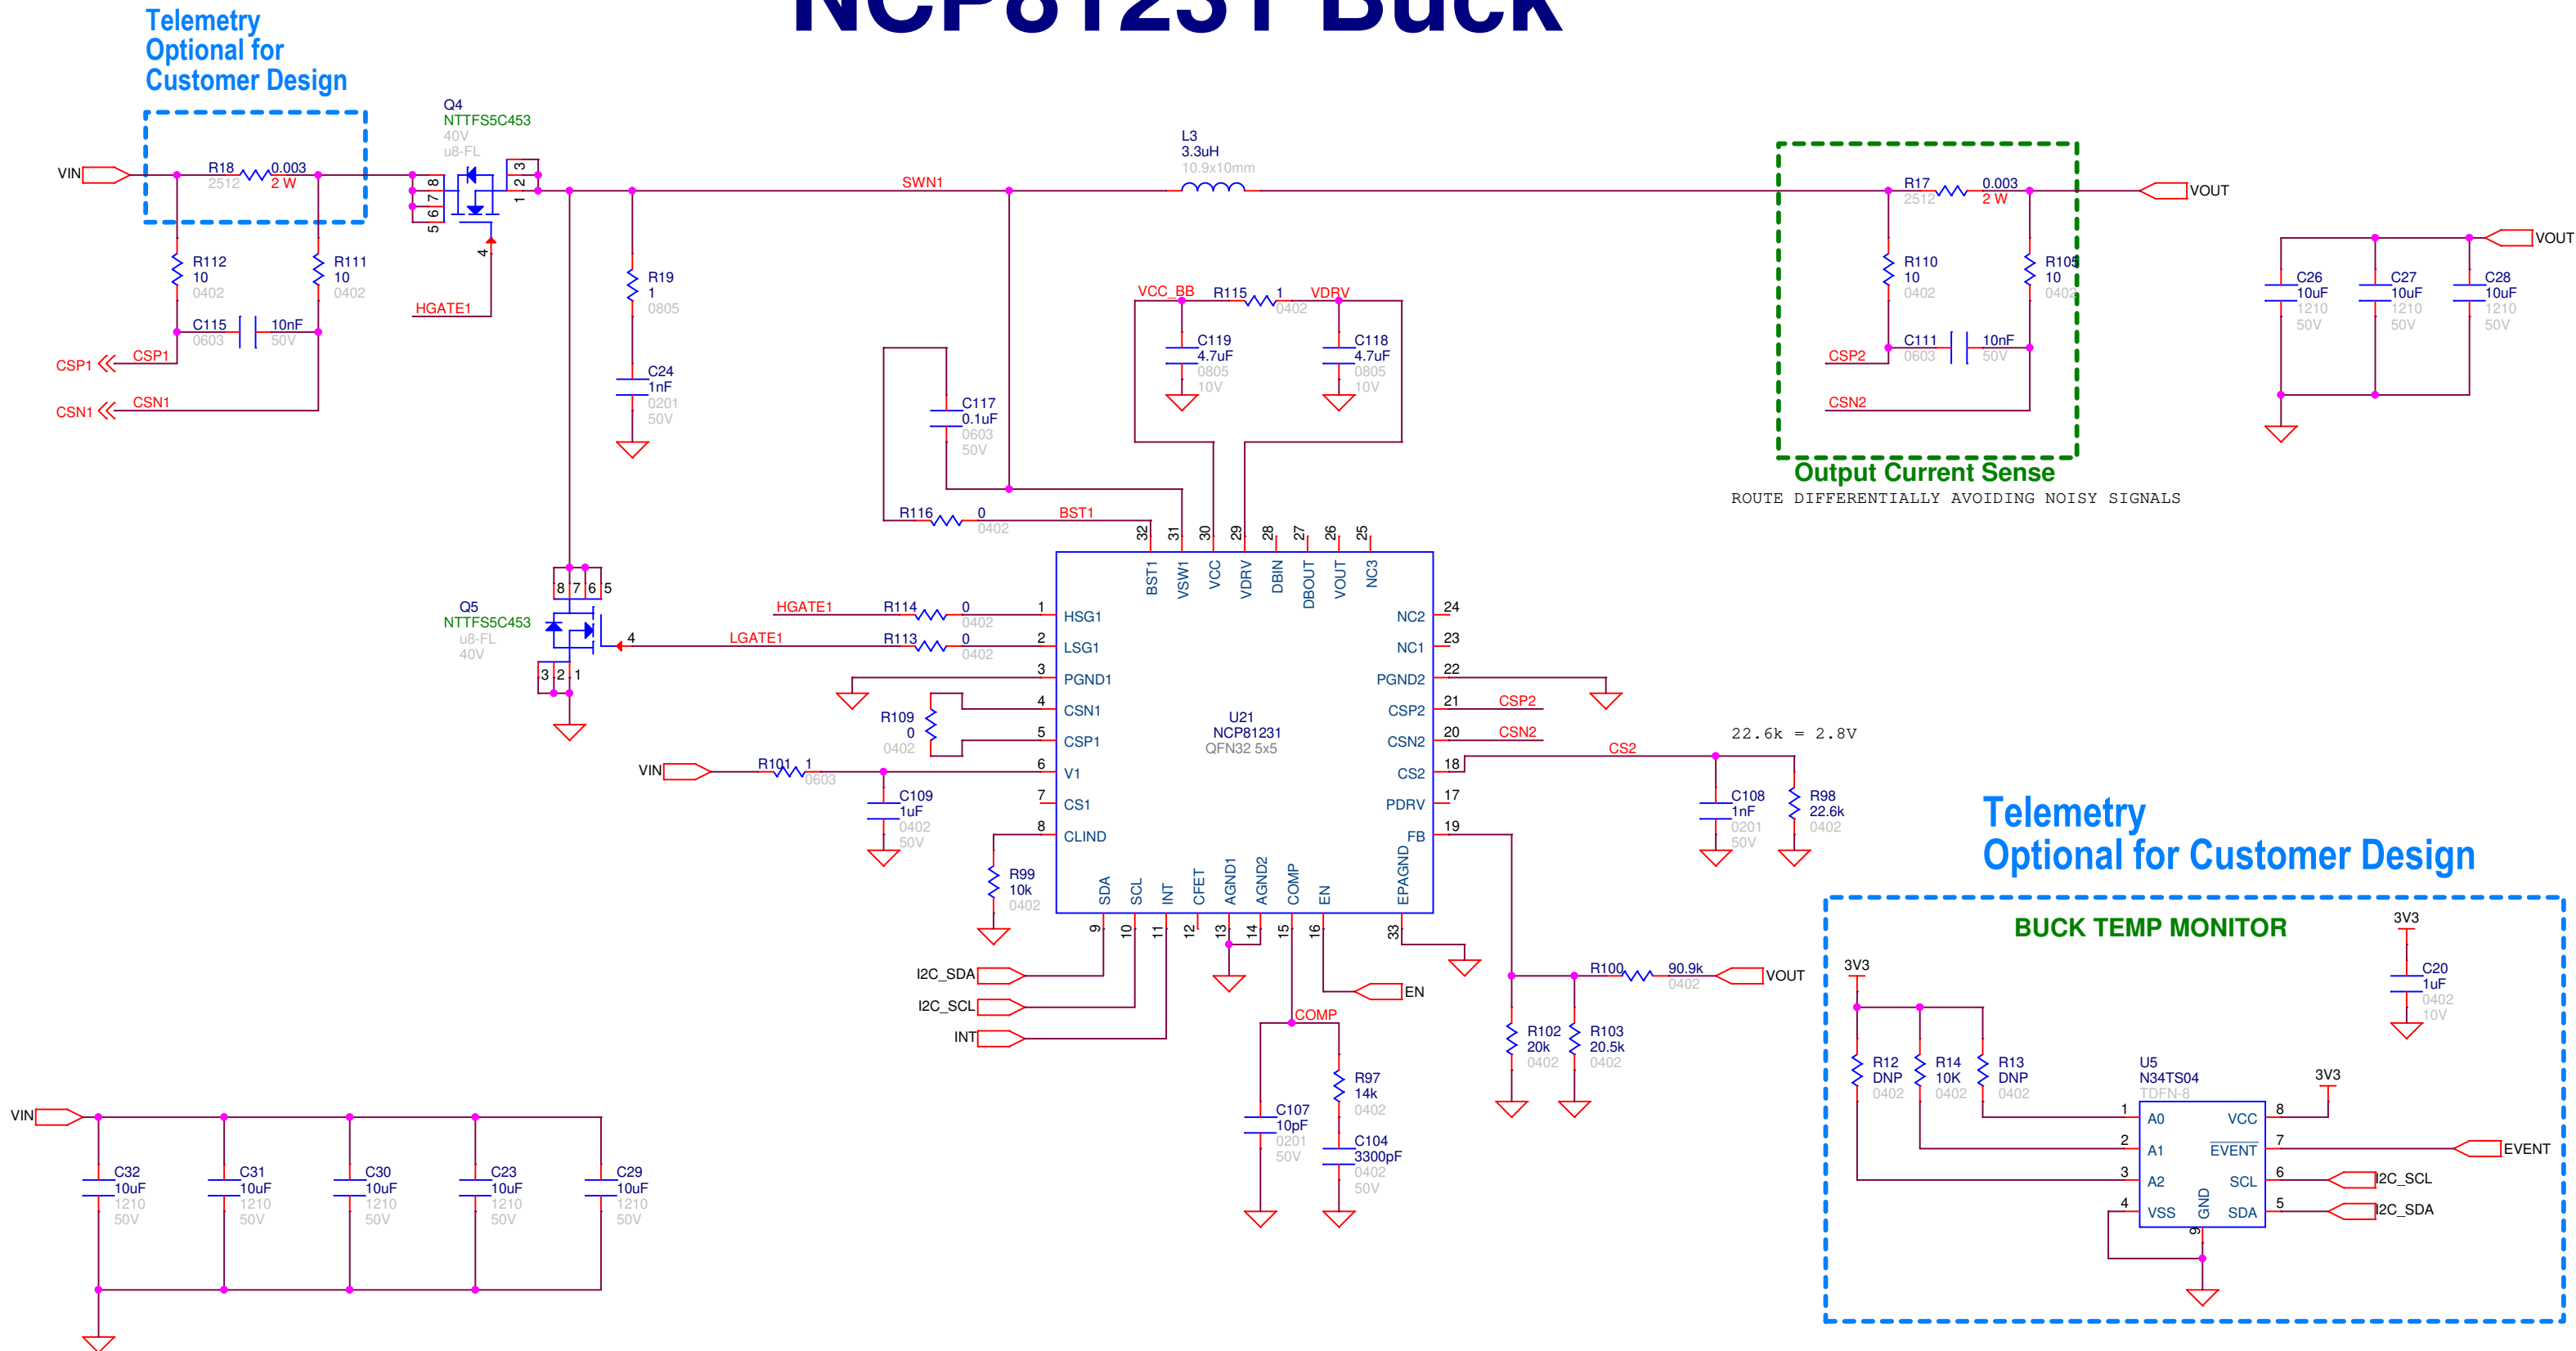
NCP81231 Buck

Telemetry
Optional for
Customer Design

VIN
R18 0.003
2512 2 W
Q4
NTTFS5C453
40V
u8-FL
8 7 6 5
3 2 1
4
R112
10
0402
R111
10
0402
C115 10nF
0603 50V
CSP1
CSP1
CSN1
CSN1
HGATE1
SWN1
R19
1
0805
C24
1nF
0201
50V
L3
3.3uH
10.9x10mm
R17 0.003
2512 2 W
VOUT
R110
10
0402
R105
10
0402
C111 10nF
0603 50V
CSP2
CSN2
Output Current Sense
ROUTE DIFFERENTIALLY AVOIDING NOISY SIGNALS
VOUT
C26
10uF
1210
50V
C27
10uF
1210
50V
C28
10uF
1210
50V
VCC_BB
R115 1
0402
VDRV
C119
4.7uF
0805
10V
C118
4.7uF
0805
10V
C117
0.1uF
0603
50V
R116 0
0402
BST1
32 31 30 29 28 27 26 25
BST1 VSW1 VCC VDRV DBIN DBOUT VOUT NC3
Q5
NTTFS5C453
u8-FL
40V
8 7 6 5
3 2 1
4
HGATE1
R114 0
0402
LGATE1
R113 0
0402
1 HSG1
2 LSG1
3 PGND1
4 CSN1
5 CSP1
6 V1
7 CS1
8 CLIND
R109
0
0402
VIN
R101 1
0603
C109
1uF
0402
50V
R99
10k
0402
U21
NCP81231
QFN32 5x5
NC2 24
NC1 23
PGND2 22
CSP2 21 CSP2
CSN2 20 CSN2
CS2 18 CS2
PDRV 17
FB 19
22.6k = 2.8V
C108
1nF
0201
50V
R98
22.6k
0402
SDA SCL INT CFET AGND1 AGND2 COMP EN EPAGND
9 10 11 12 13 14 15 16 33
I2C_SDA
I2C_SCL
INT
EN
COMP
R97
14k
0402
C107
10pF
0201
50V
C104
3300pF
0402
50V
R100 90.9k
0402
VOUT
R102
20k
0402
R103
20.5k
0402
Telemetry
Optional for Customer Design
BUCK TEMP MONITOR
3V3
3V3
C20
1uF
0402
10V
R12
DNP
0402
R14
10K
0402
R13
DNP
0402
U5
N34TS04
TDFN-8
3V3
1 A0
2 A1
3 A2
4 VSS
VCC 8
EVENT 7
SCL 6
SDA 5
GND
9
EVENT
I2C_SCL
I2C_SDA
VIN
C32
10uF
1210
50V
C31
10uF
1210
50V
C30
10uF
1210
50V
C23
10uF
1210
50V
C29
10uF
1210
50V